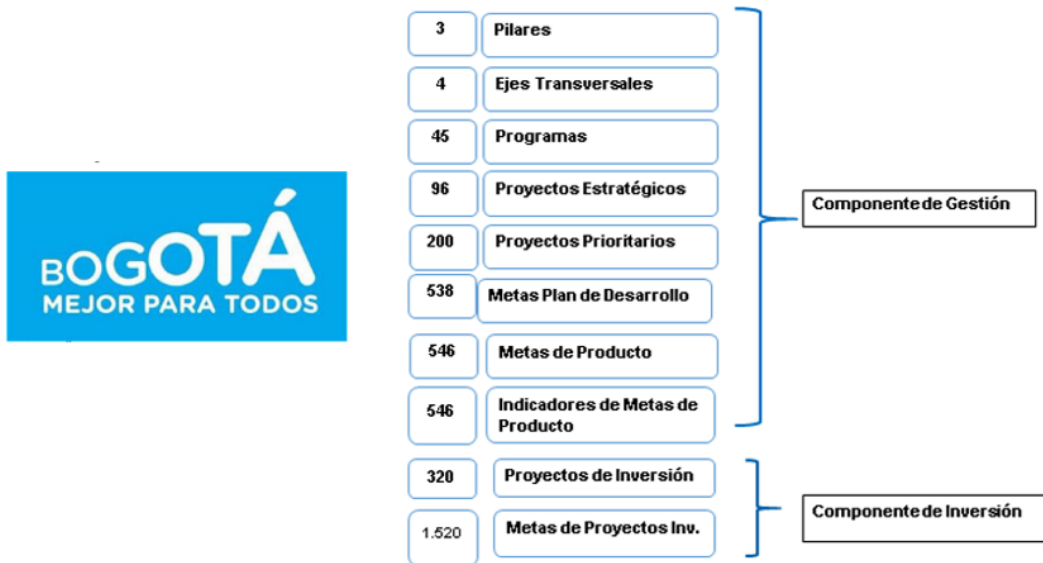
bOGOTÁ
MEJOR PARA TODOS

3 Pilares
4 Ejes Transversales
45 Programas
96 Proyectos Estratégicos
200 Proyectos Prioritarios
538 Metas Plan de Desarrollo
546 Metas de Producto
546 Indicadores de Metas de Producto

Componente de Gestión

320 Proyectos de Inversión
1.520 Metas de Proyectos Inv.

Componente de Inversión